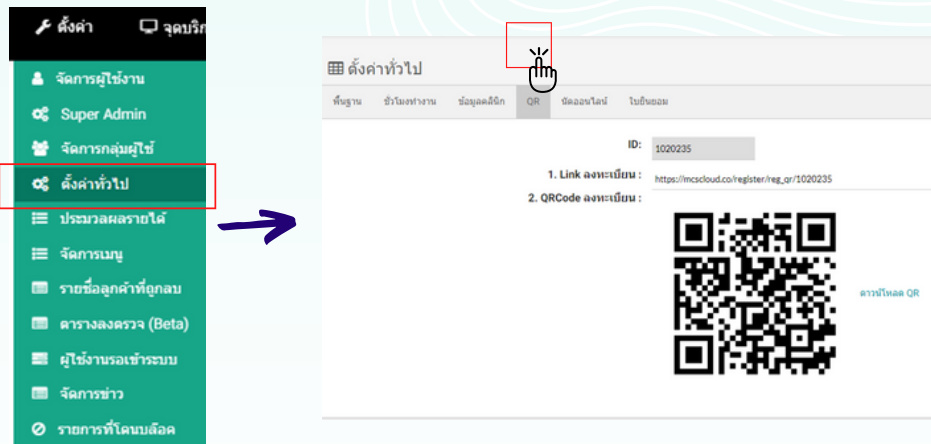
ตั้งค่า จุดบริก

จัดการผู้ใช้งาน

Super Admin

จัดการกลุ่มผู้ใช้

ตั้งค่าทั่วไป

ประมวลผลรายได้

จัดการเมนู

รายชื่อลูกค้าที่ถูกลบ

ตารางลงตรวจ (Beta)

ผู้ใช้งานรอเข้าระบบ

จัดการข่าว

รายการที่โดนบล็อค

ตั้งค่าทั่วไป

พื้นฐาน | ชั่วโมงทำงาน | ข้อมูลคลีนิก | QR | นัดออนไลน์ | ใบยินยอม

ID: 1020235

1. Link ลงทะเบียน : https://mcscloud.co/register/reg_qr/1020235

2. QRCode ลงทะเบียน :

ดาวน์โหลด QR